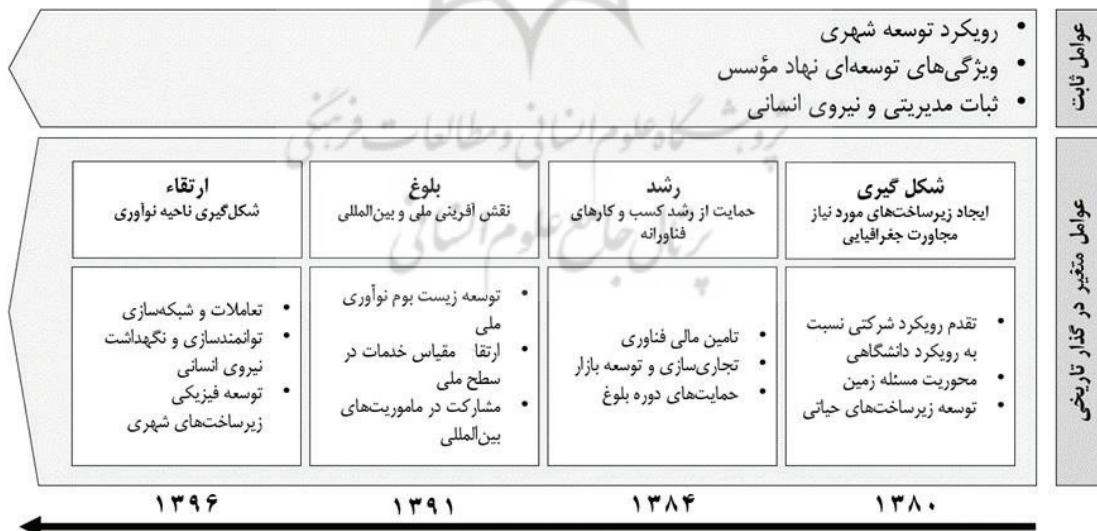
عوامل ثابت

• رویکرد توسعه شهری
• ویژگی‌های توسعه‌ای نهاد مؤسس
• ثبات مدیریتی و نیروی انسانی

پژوهشگاه علوم انسانی و مطالعات فرهنگی
پرتال جامع علوم انسانی

عوامل متغیر در گذار تاریخی

| شکل گیری<br>ایجاد زیرساخت‌های مورد نیاز مجاورت جغرافیایی | رشد<br>حمایت از رشد کسب و کارهای فناورانه | بلوغ<br>نقش آفرینی ملی و بین‌المللی | ارتقاء<br>شکل‌گیری ناحیه نوآوری |
|---|---|---|---|
| • تقدم رویکرد شرکتی نسبت به رویکرد دانشگاهی<br>• محوریت مسئله زمین<br>• توسعه زیرساخت‌های حیاتی | • تامین مالی فناوری<br>• تجاری‌سازی و توسعه بازار<br>• حمایت‌های دوره بلوغ | • توسعه زیست بوم نوآوری ملی<br>• ارتقا مقیاس خدمات در سطح ملی<br>• مشارکت در ماموریت‌های بین‌المللی | • تعاملات و شبکه‌سازی<br>• توانمندسازی و نگهداشت نیروی انسانی<br>• توسعه فیزیکی زیرساخت‌های شهری |
| ۱۳۸۰ | ۱۳۸۴ | ۱۳۹۱ | ۱۳۹۶ |